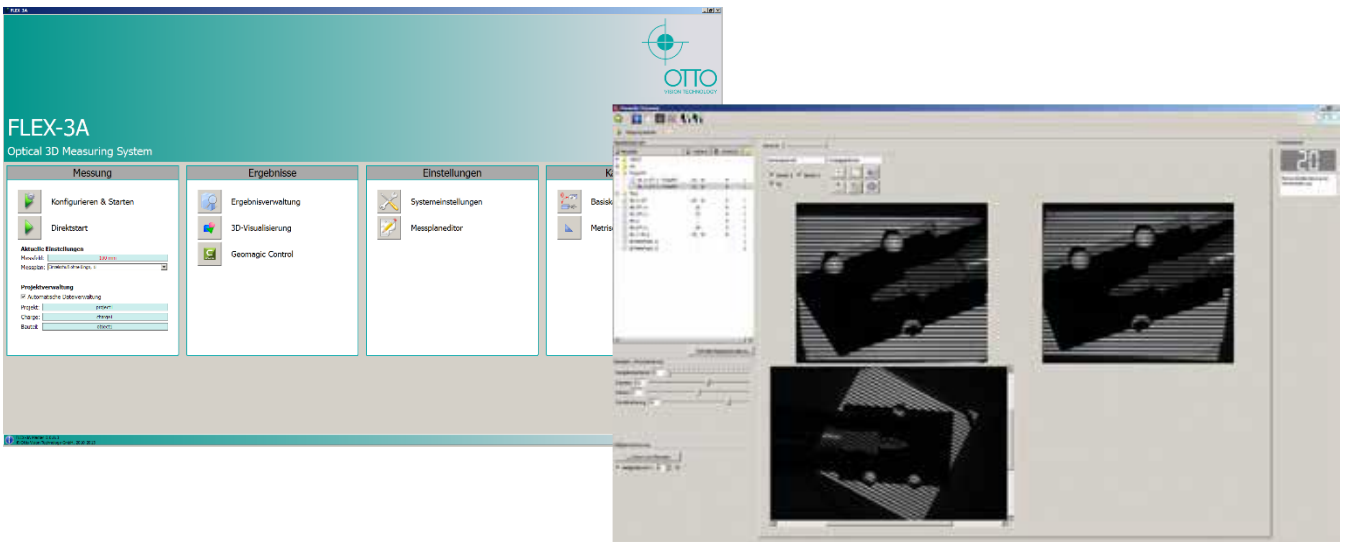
FLEX-3A

OTTO
VISION TECHNOLOGY

FLEX-3A
Optical 3D Measuring System

Messung
Konfigurieren & Starten
Direktstart
Aktuelle Einstellungen
Messfeld: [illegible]
Messplan: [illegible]
Projektverwaltung
Automatische Datenverwaltung
Projekt: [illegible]
Charge: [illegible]
Bauteil: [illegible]

Ergebnisse
Ergebnisverwaltung
3D-Visualisierung
Geomagic Control

Einstellungen
Systemeinstellungen
Messplaneditor

Ka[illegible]
Basisk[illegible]
Metris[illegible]

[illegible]